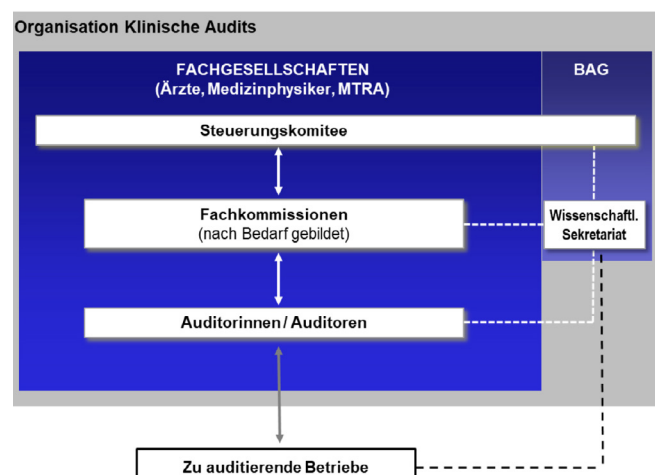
Organisation Klinische Audits

FACHGESELLSCHAFTEN
(Ärzte, Medizinphysiker, MTRA)

BAG

Steuerungskomitee

Fachkommissionen
(nach Bedarf gebildet)

Wissenschaftl. Sekretariat

Auditorinnen / Auditoren

Zu auditierende Betriebe